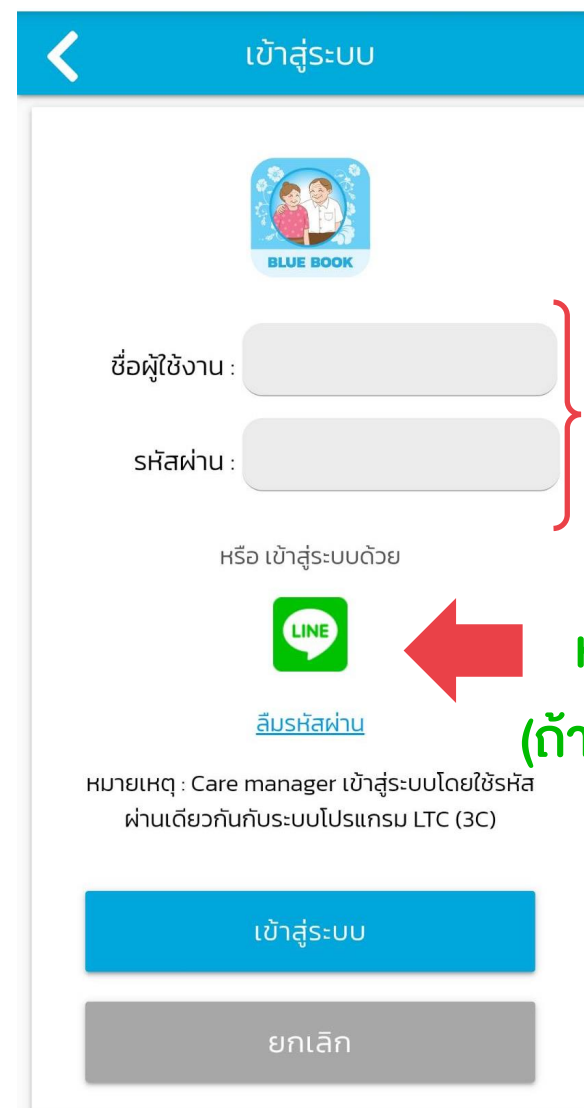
เข้าสู่ระบบ

BLUE BOOK

ชื่อผู้ใช้งาน :

รหัสผ่าน :

หรือ เข้าสู่ระบบด้วย

LINE

ลืมรหัสผ่าน

หมายเหตุ : Care manager เข้าสู่ระบบโดยใช้รหัสผ่านเดียวกันกับระบบโปรแกรม LTC (3C)

เข้าสู่ระบบ

ยกเลิก

เ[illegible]

(ถ้า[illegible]